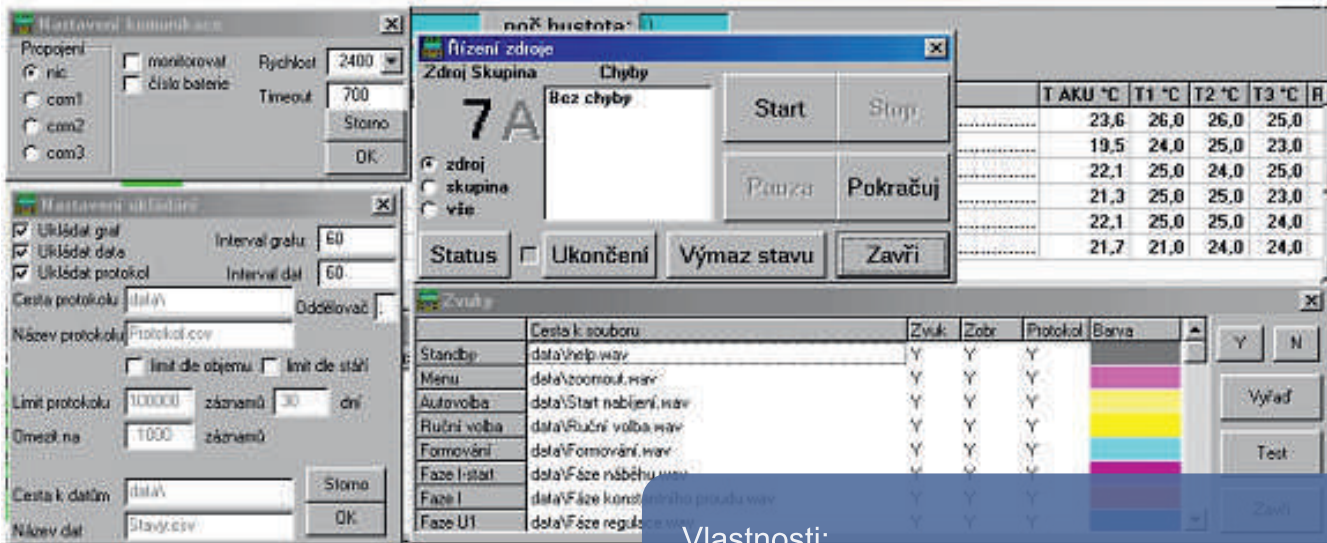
Nastavení komunikace
Propojení
nic
com1
com2
com3
monitorovat
číslo baterie
Rychlost 2400
Timeout 700
Storno
OK

Nastavení ukládání
Ukládat graf
Ukládat data
Ukládat protokol
Interval grafu 60
Interval dat 60
Cesta protokolu data\
Oddělovač ;
Název protokolu Protokol.csv
limit dle objemu
limit dle stáří
Limit protokolu 100000 záznamů 30 dní
Omezit na 1000 záznamů
Cesta k datům data\
Název dat Stavy.csv
Storno
OK

pož hustota:

Řízení zdroje
Zdroj Skupina
Chyby
7 A
Bez chyby
zdroj
skupina
vše
Start
Stop
Pauza
Pokračuj
Status
Ukončení
Výmaz stavu
Zavři

| T AKU °C | T1 °C | T2 °C | T3 °C |
|---|---|---|---|
| 23,6 | 26,0 | 26,0 | 25,0 |
| 19,5 | 24,0 | 25,0 | 23,0 |
| 22,1 | 25,0 | 24,0 | 25,0 |
| 21,3 | 25,0 | 25,0 | 23,0 |
| 22,1 | 25,0 | 25,0 | 24,0 |
| 21,7 | 21,0 | 24,0 | 24,0 |

Zvuky

| | Cesta k souboru | Zvuk | Zobr | Protokol | Barva |
|---|---|---|---|---|---|
| Standby | data\help.wav | Y | Y | Y | |
| Menu | data\zoomout.wav | Y | Y | Y | |
| Autovolba | data\Start nabíjení.wav | Y | Y | Y | |
| Ruční volba | data\Ruční volba.wav | Y | Y | Y | |
| Formování | data\Formování.wav | Y | Y | Y | |
| Faze I-start | data\Fáze náběhu.wav | Y | Y | Y | |
| Faze I | data\Fáze konstantního proudu.wav | Y | Y | Y | |
| Faze U1 | data\Fáze regulace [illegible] | Y | Y | Y | |

Y
N
Vyřaď
Test
Zavři

Vlastnosti: